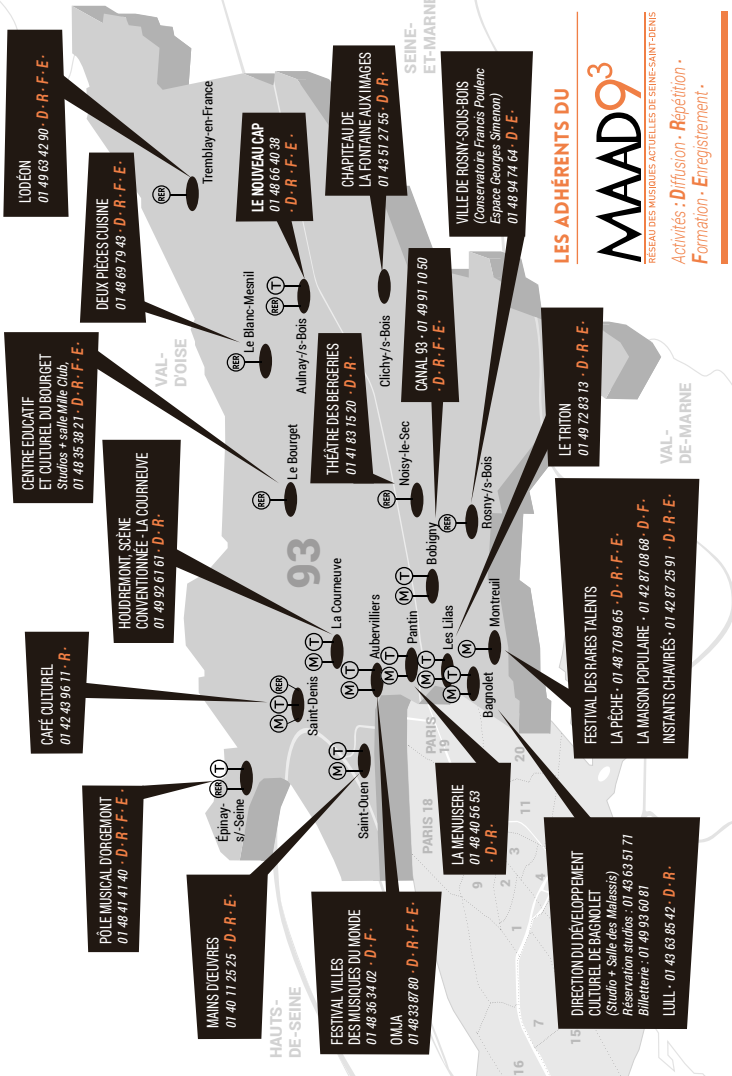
LES ADHÉRENTS DU

MAAD$9^3$

RÉSEAU DES MUSIQUES ACTUELLES DE SEINE-SAINT-DENIS

Activités : Diffusion · Répétition · Formation · Enregistrement ·

L'ODÉON
01 49 63 42 90 · D · R · F · E ·

DEUX PIÈCES CUISINE
01 48 69 79 43 · D · R · F · E ·

CENTRE EDUCATIF ET CULTUREL DU BOURGET
Studios + salle Mille Club,
01 48 35 38 21 · D · R · F · E ·

HOUDREMONT, SCÈNE CONVENTIONNÉE - LA COURNEUVE
01 49 92 61 61 · D · R ·

CAFÉ CULTUREL
01 42 43 96 11 · R ·

PÔLE MUSICAL D'ORGEMONT
01 48 41 41 40 · D · R · F · E ·

MAINS D'ŒUVRES
01 40 11 25 25 · D · R · E ·

FESTIVAL VILLES DES MUSIQUES DU MONDE
01 48 36 34 02 · D · F ·

OMJA
01 48 33 87 80 · D · R · F · E ·

LA MENUISERIE
01 48 40 56 53
· D · R ·

DIRECTION DU DÉVELOPPEMENT CULTUREL DE BAGNOLET
(Studio + Salle des Malassis)
Réservation studios : 01 43 63 51 71
Billetterie : 01 49 93 60 81

LULL · 01 43 63 85 42 · D · R ·

FESTIVAL DES RARES TALENTS

LA PÊCHE · 01 48 70 69 65 · D · R · F · E ·

LA MAISON POPULAIRE · 01 42 87 08 68 · D · F ·

INSTANTS CHAVIRÉS · 01 42 87 25 91 · D · R · E ·

LE TRITON
01 49 72 83 13 · D · R · E ·

CANAL 93 · 01 49 91 10 50
· D · R · F · E ·

THÉÂTRE DES BERGERIES
01 41 83 15 20 · D · R ·

LE NOUVEAU CAP
01 48 66 40 38
· D · R · F · E ·

CHAPITEAU DE LA FONTAINE AUX IMAGES
01 43 51 27 55 · D · R ·

VILLE DE ROSNY-SOUS-BOIS
(Conservatoire Francis Poulenc Espace Georges Simenon)
01 48 94 74 64 · D · E ·

SEINE-ET-MARNE

VAL-D'OISE

VAL-DE-MARNE

HAUTS-DE-SEINE

93

Tremblay-en-France
Le Blanc-Mesnil
Aulnay-/s-Bois
Clichy-/s-Bois
Le Bourget
Noisy-le-Sec
Bobigny
Rosny-/s-Bois
La Courneuve
Aubervilliers
Pantin
Les Lilas
Montreuil
Bagnolet
Saint-Denis
Saint-Ouen
Épinay-s/-Seine

PARIS 19
PARIS 18
20
11
3
2
4
1
7
15
16